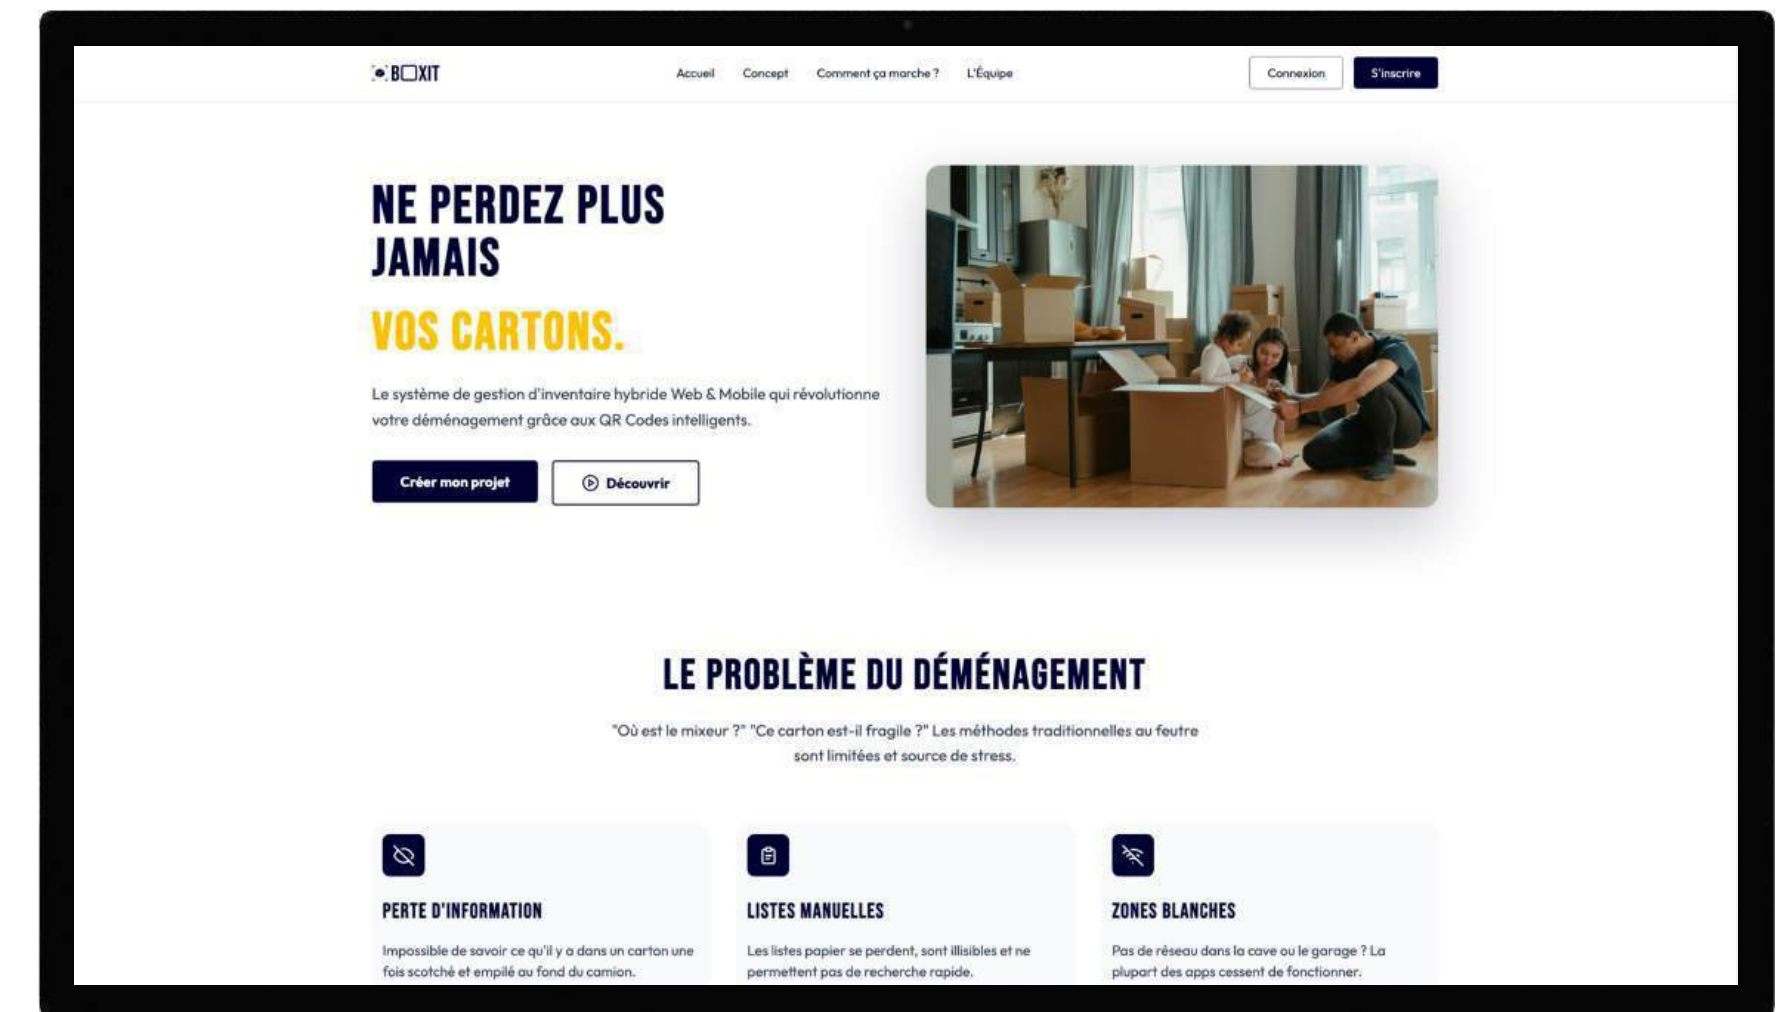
B□XIT

Accueil Concept Comment ça marche ? L'Équipe

Connexion S'inscrire

NE PERDEZ PLUS JAMAIS

VOS CARTONS.

Le système de gestion d'inventaire hybride Web & Mobile qui révolutionne votre déménagement grâce aux QR Codes intelligents.

Créer mon projet

Découvrir

LE PROBLÈME DU DÉMÉNAGEMENT

"Où est le mixeur ?" "Ce carton est-il fragile ?" Les méthodes traditionnelles au feutre sont limitées et source de stress.

PERTE D'INFORMATION

Impossible de savoir ce qu'il y a dans un carton une fois scotché et empilé au fond du camion.

LISTES MANUELLES

Les listes papier se perdent, sont illisibles et ne permettent pas de recherche rapide.

ZONES BLANCHES

Pas de réseau dans la cave ou le garage ? La plupart des apps cessent de fonctionner.